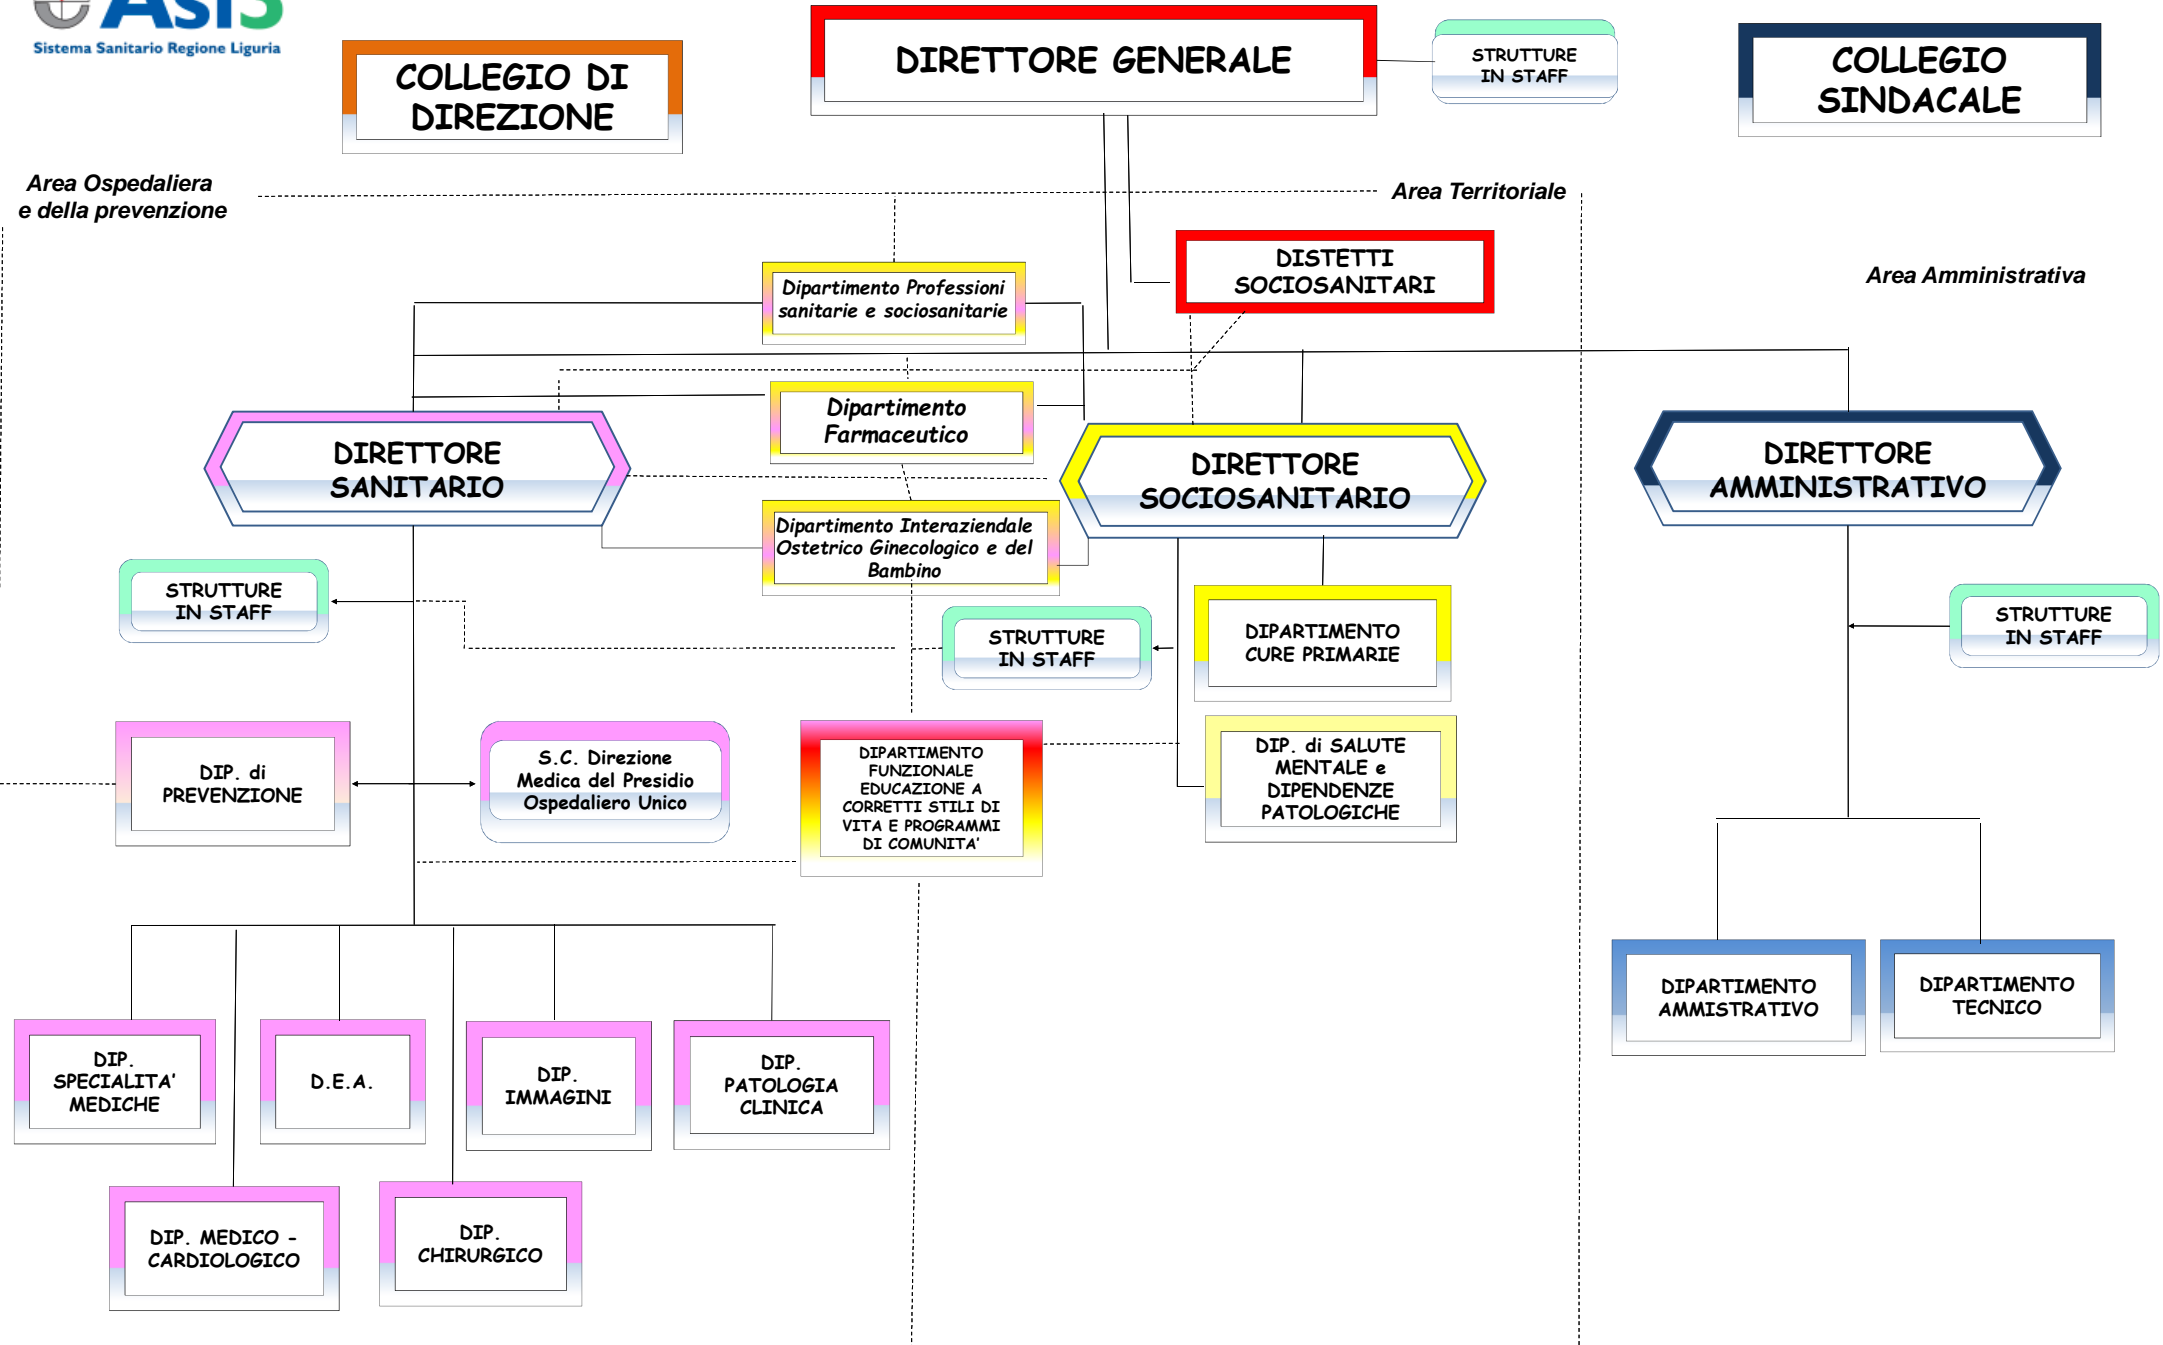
ASL3
Sistema Sanitario Regione Liguria

COLLEGIO DI DIREZIONE

DIRETTORE GENERALE

STRUTTURE IN STAFF

COLLEGIO SINDACALE

Area Ospedaliera e della prevenzione

Area Territoriale

DISTETTI SOCIOSANITARI

Area Amministrativa

Dipartimento Professioni sanitarie e sociosanitarie

Dipartimento Farmaceutico

DIRETTORE SANITARIO

DIRETTORE SOCIOSANITARIO

DIRETTORE AMMINISTRATIVO

Dipartimento Interaziendale Ostetrico Ginecologico e del Bambino

STRUTTURE IN STAFF

STRUTTURE IN STAFF

DIPARTIMENTO CURE PRIMARIE

STRUTTURE IN STAFF

DIP. di PREVENZIONE

S.C. Direzione Medica del Presidio Ospedaliero Unico

DIPARTIMENTO FUNZIONALE EDUCAZIONE A CORRETTI STILI DI VITA E PROGRAMMI DI COMUNITA'

DIP. di SALUTE MENTALE e DIPENDENZE PATOLOGICHE

DIPARTIMENTO AMMISTRATIVO

DIPARTIMENTO TECNICO

DIP. SPECIALITA' MEDICHE

D.E.A.

DIP. IMMAGINI

DIP. PATOLOGIA CLINICA

DIP. MEDICO - CARDIOLOGICO

DIP. CHIRURGICO